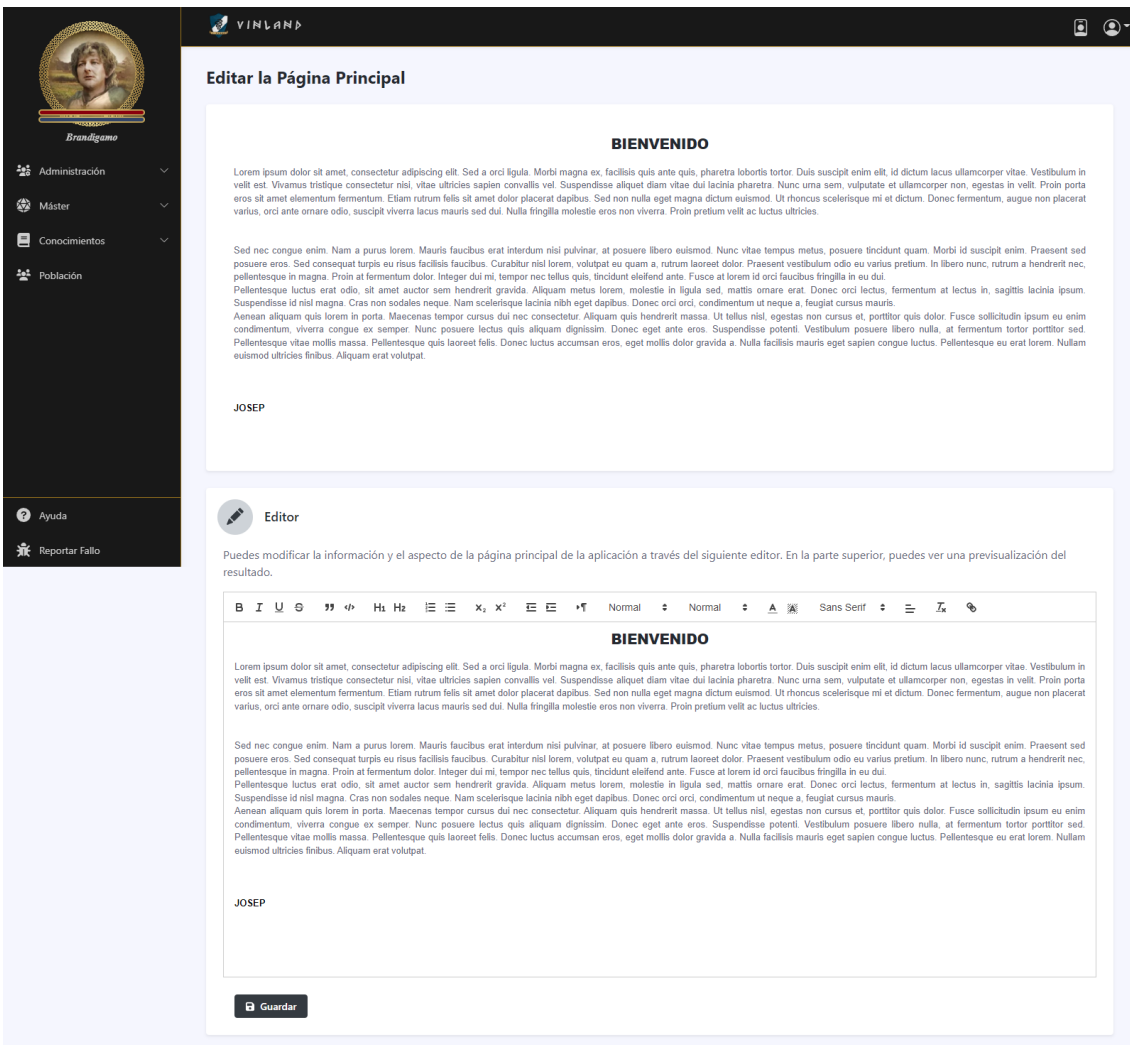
Brandigamo

Administración

Máster

Conocimientos

Población

Ayuda

Reportar Fallo

VINLAND

Editar la Página Principal

BIENVENIDO

Lorem ipsum dolor sit amet, consectetur adipiscing elit. Sed a orci ligula. Morbi magna ex, facilisis quis ante quis, pharetra lobortis tortor. Duis suscipit enim elit, id dictum lacus ullamcorper vitae. Vestibulum in velit est. Vivamus tristique consectetur nisi, vitae ultricies sapien convallis vel. Suspendisse aliquet diam vitae dui lacinia pharetra. Nunc urna sem, vulputate et ullamcorper non, egestas in velit. Proin porta eros sit amet elementum fermentum. Etiam rutrum felis sit amet dolor placerat dapibus. Sed non nulla eget magna dictum euismod. Ut rhoncus scelerisque mi et dictum. Donec fermentum, augue non placerat varius, orci ante ornare odio, suscipit viverra lacus mauris sed dui. Nulla fringilla molestie eros non viverra. Proin pretium velit ac luctus ultricies.

Sed nec congue enim. Nam a purus lorem. Mauris faucibus erat interdum nisi pulvinar, at posuere libero euismod. Nunc vitae tempus metus, posuere tincidunt quam. Morbi id suscipit enim. Praesent sed posuere eros. Sed consequat turpis eu risus facilisis faucibus. Curabitur nisl lorem, volutpat eu quam a, rutrum laoreet dolor. Praesent vestibulum odio eu varius pretium. In libero nunc, rutrum a hendrerit nec, pellentesque in magna. Proin at fermentum dolor. Integer dui mi, tempor nec tellus quis, tincidunt eleifend ante. Fusce at lorem id orci faucibus fringilla in eu dui.
Pellentesque luctus erat odio, sit amet auctor sem hendrerit gravida. Aliquam metus lorem, molestie in ligula sed, mattis ornare erat. Donec orci lectus, fermentum at lectus in, sagittis lacinia ipsum. Suspendisse id nisl magna. Cras non sodales neque. Nam scelerisque lacinia nibh eget dapibus. Donec orci orci, condimentum ut neque a, feugiat cursus mauris.
Aenean aliquam quis lorem in porta. Maecenas tempor cursus dui nec consectetur. Aliquam quis hendrerit massa. Ut tellus nisl, egestas non cursus et, porttitor quis dolor. Fusce sollicitudin ipsum eu enim condimentum, viverra congue ex semper. Nunc posuere lectus quis aliquam dignissim. Donec eget ante eros. Suspendisse potenti. Vestibulum posuere libero nulla, at fermentum tortor porttitor sed. Pellentesque vitae mollis massa. Pellentesque quis laoreet felis. Donec luctus accumsan eros, eget mollis dolor gravida a. Nulla facilisis mauris eget sapien congue luctus. Pellentesque eu erat lorem. Nullam euismod ultricies finibus. Aliquam erat volutpat.

JOSEP

Editor

Puedes modificar la información y el aspecto de la página principal de la aplicación a través del siguiente editor. En la parte superior, puedes ver una previsualización del resultado.

B I U S 99 </> H1 H2 x2 x2 Normal Normal A Sans Serif Tx

BIENVENIDO

Lorem ipsum dolor sit amet, consectetur adipiscing elit. Sed a orci ligula. Morbi magna ex, facilisis quis ante quis, pharetra lobortis tortor. Duis suscipit enim elit, id dictum lacus ullamcorper vitae. Vestibulum in velit est. Vivamus tristique consectetur nisi, vitae ultricies sapien convallis vel. Suspendisse aliquet diam vitae dui lacinia pharetra. Nunc urna sem, vulputate et ullamcorper non, egestas in velit. Proin porta eros sit amet elementum fermentum. Etiam rutrum felis sit amet dolor placerat dapibus. Sed non nulla eget magna dictum euismod. Ut rhoncus scelerisque mi et dictum. Donec fermentum, augue non placerat varius, orci ante ornare odio, suscipit viverra lacus mauris sed dui. Nulla fringilla molestie eros non viverra. Proin pretium velit ac luctus ultricies.

Sed nec congue enim. Nam a purus lorem. Mauris faucibus erat interdum nisi pulvinar, at posuere libero euismod. Nunc vitae tempus metus, posuere tincidunt quam. Morbi id suscipit enim. Praesent sed posuere eros. Sed consequat turpis eu risus facilisis faucibus. Curabitur nisl lorem, volutpat eu quam a, rutrum laoreet dolor. Praesent vestibulum odio eu varius pretium. In libero nunc, rutrum a hendrerit nec, pellentesque in magna. Proin at fermentum dolor. Integer dui mi, tempor nec tellus quis, tincidunt eleifend ante. Fusce at lorem id orci faucibus fringilla in eu dui.
Pellentesque luctus erat odio, sit amet auctor sem hendrerit gravida. Aliquam metus lorem, molestie in ligula sed, mattis ornare erat. Donec orci lectus, fermentum at lectus in, sagittis lacinia ipsum. Suspendisse id nisl magna. Cras non sodales neque. Nam scelerisque lacinia nibh eget dapibus. Donec orci orci, condimentum ut neque a, feugiat cursus mauris.
Aenean aliquam quis lorem in porta. Maecenas tempor cursus dui nec consectetur. Aliquam quis hendrerit massa. Ut tellus nisl, egestas non cursus et, porttitor quis dolor. Fusce sollicitudin ipsum eu enim condimentum, viverra congue ex semper. Nunc posuere lectus quis aliquam dignissim. Donec eget ante eros. Suspendisse potenti. Vestibulum posuere libero nulla, at fermentum tortor porttitor sed. Pellentesque vitae mollis massa. Pellentesque quis laoreet felis. Donec luctus accumsan eros, eget mollis dolor gravida a. Nulla facilisis mauris eget sapien congue luctus. Pellentesque eu erat lorem. Nullam euismod ultricies finibus. Aliquam erat volutpat.

JOSEP

Guardar